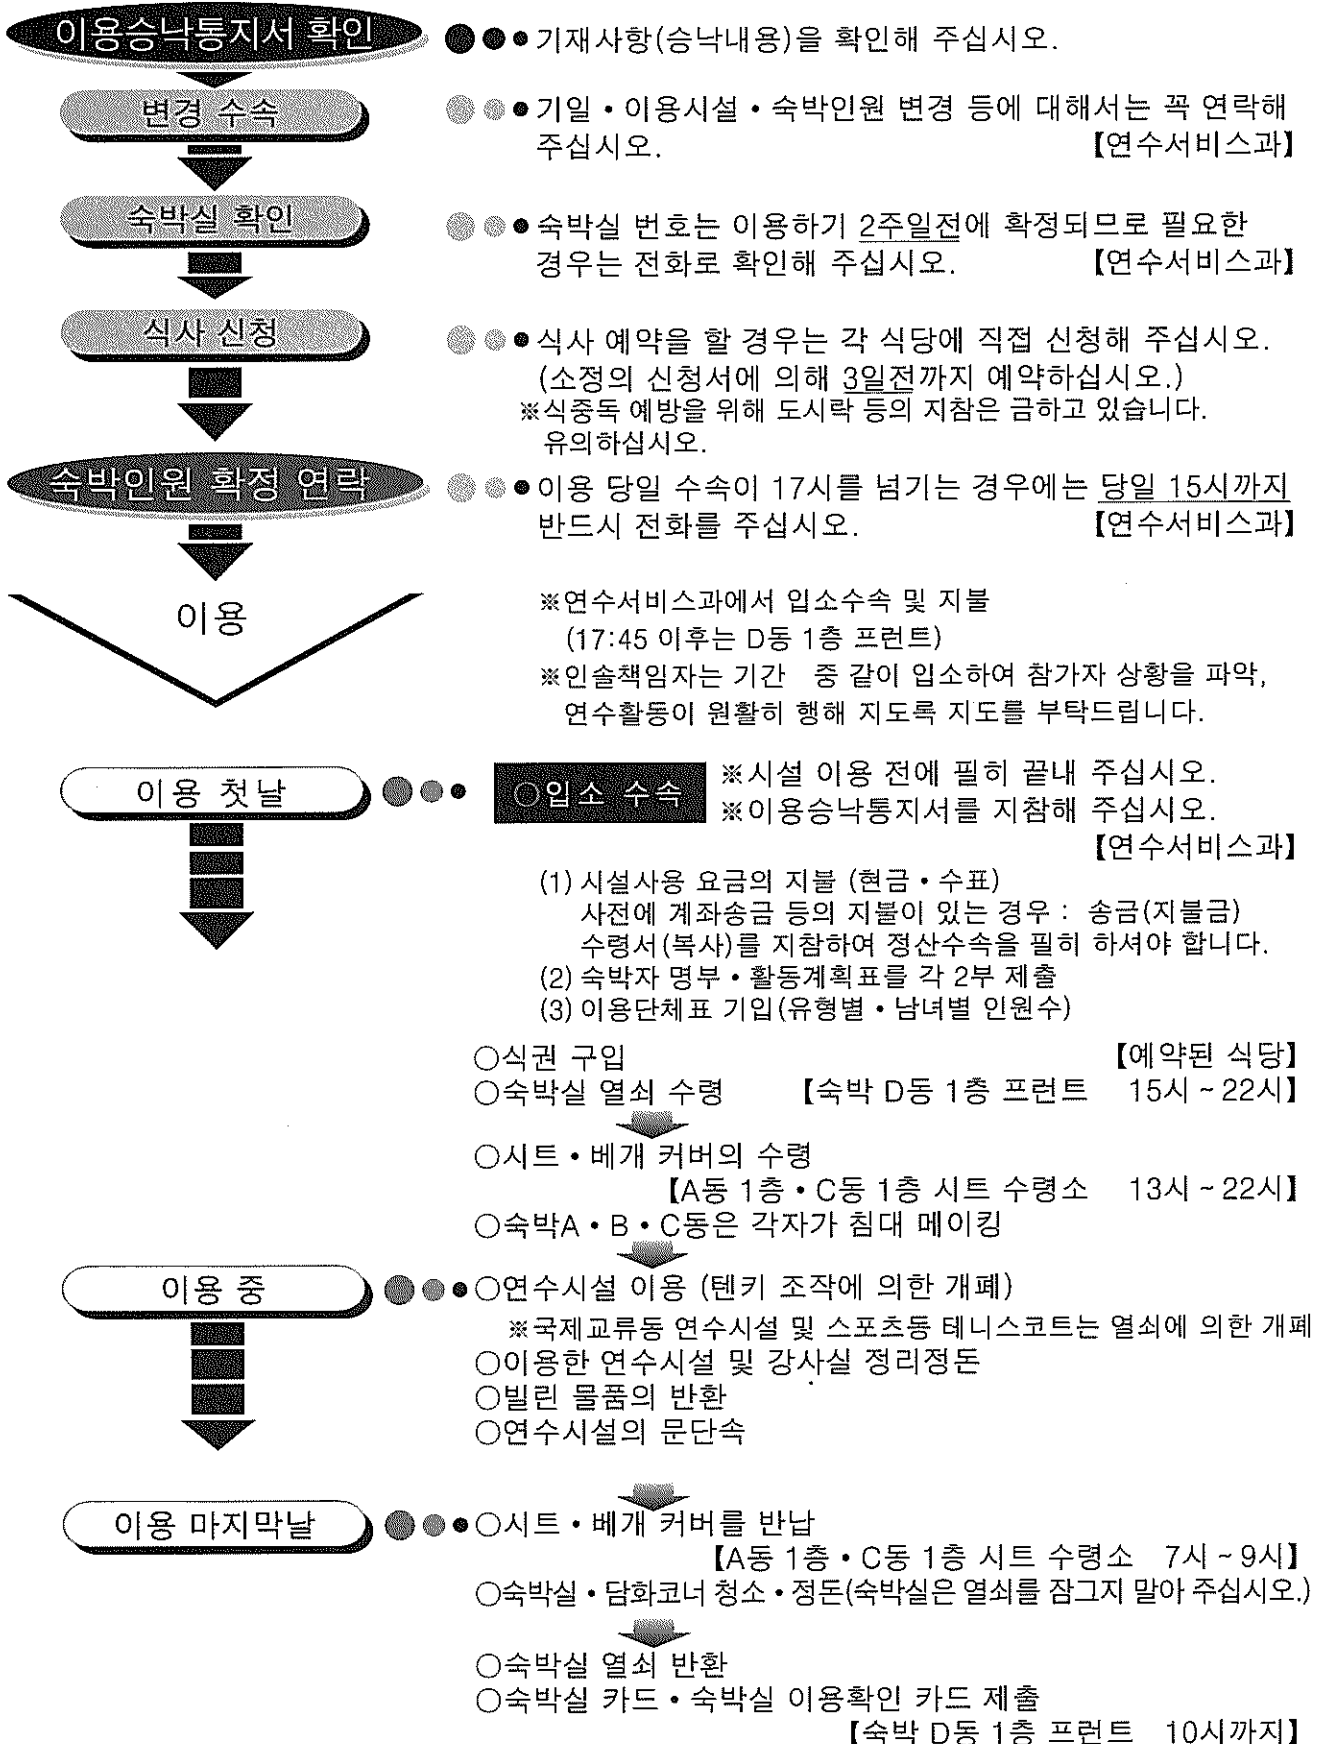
이용승낙통지서 확인

●●●기재사항(승낙내용)을 확인해 주십시오.

변경 수속

●●●기일 • 이용시설 • 숙박인원 변경 등에 대해서는 꼭 연락해 주십시오. 【연수서비스과】

숙박실 확인

●●●숙박실 번호는 이용하기 2주일전에 확정되므로 필요한 경우는 전화로 확인해 주십시오. 【연수서비스과】

식사 신청

●●●식사 예약을 할 경우는 각 식당에 직접 신청해 주십시오. (소정의 신청서에 의해 3일전까지 예약하십시오.)
※식중독 예방을 위해 도시락 등의 지참은 금하고 있습니다. 유의하십시오.

숙박인원 확정 연락

●●●이용 당일 수속이 17시를 넘기는 경우에는 당일 15시까지 반드시 전화를 주십시오. 【연수서비스과】

이용

※연수서비스과에서 입소수속 및 지불 (17:45 이후는 D동 1층 프런트)
※인솔책임자는 기간 중 같이 입소하여 참가자 상황을 파악, 연수활동이 원활히 행해 지도록 지도를 부탁드립니다.

이용 첫날

●●● ○입소 수속 ※시설 이용 전에 필히 끝내 주십시오.
※이용승낙통지서를 지참해 주십시오.
【연수서비스과】

(1) 시설사용 요금의 지불 (현금 • 수표)
사전에 계좌송금 등의 지불이 있는 경우 : 송금(지불금) 수령서(복사)를 지참하여 정산수속을 필히 하셔야 합니다.
(2) 숙박자 명부 • 활동계획표를 각 2부 제출
(3) 이용단체표 기입(유형별 • 남녀별 인원수)

○식권 구입 【예약된 식당】
○숙박실 열쇠 수령 【숙박 D동 1층 프런트 15시 ~ 22시】
○시트 • 베개 커버의 수령
【A동 1층 • C동 1층 시트 수령소 13시 ~ 22시】
○숙박A • B • C동은 각자가 침대 메이킹

이용 중

●●●○연수시설 이용 (텐키 조작에 의한 개폐)
※국제교류동 연수시설 및 스포츠동 테니스코트는 열쇠에 의한 개폐
○이용한 연수시설 및 강사실 정리정돈
○빌린 물품의 반환
○연수시설의 문단속

이용 마지막날

●●●○시트 • 베개 커버를 반납
【A동 1층 • C동 1층 시트 수령소 7시 ~ 9시】
○숙박실 • 담화코너 청소 • 정돈(숙박실은 열쇠를 잠그지 말아 주십시오.)
○숙박실 열쇠 반환
○숙박실 카드 • 숙박실 이용확인 카드 제출
【숙박 D동 1층 프런트 10시까지】